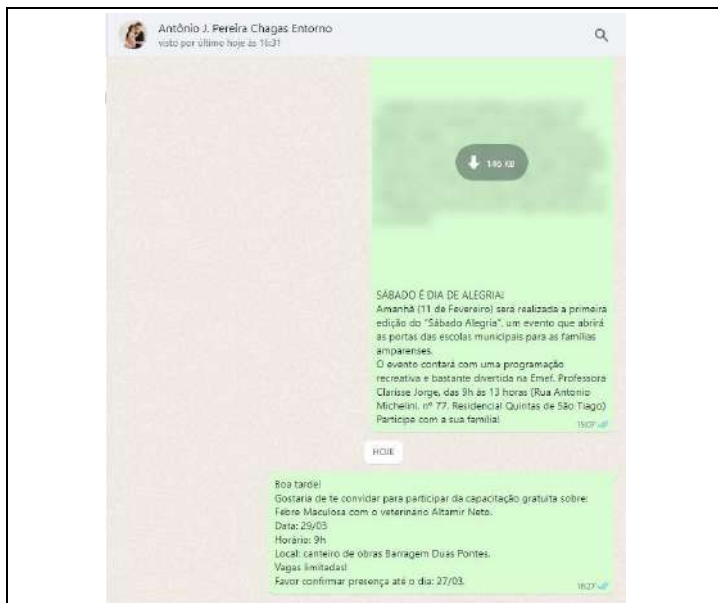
Antônio J. Pereira Chagas Entorno
visto por último hoje às 16:31

146 KB

SÁBADO É DIA DE ALEGRIA:
Amanhã (11 de Fevereiro) será realizada a primeira edição do "Sábado Alegria", um evento que abrirá as portas das escolas municipais para as famílias amparenses.
O evento contará com uma programação recreativa e bastante divertida na Emef. Professora Clarisse Jorge, das 9h às 13 horas (Rua Antonio Michelini, nº 77, Residencial Quintas de São Tiago)
Participe com a sua família!
15:07

HOJE

Boa tarde!
Gostaria de te convidar para participar da capacitação gratuita sobre:
Febre Maculosa com o veterinário Altamir Neto.
Data: 29/03
Horário: 9h
Local: canteiro de obras Barragem Duas Pontes.
Vagas limitadas!
Favor confirmar presença até o dia: 27/03.
16:27